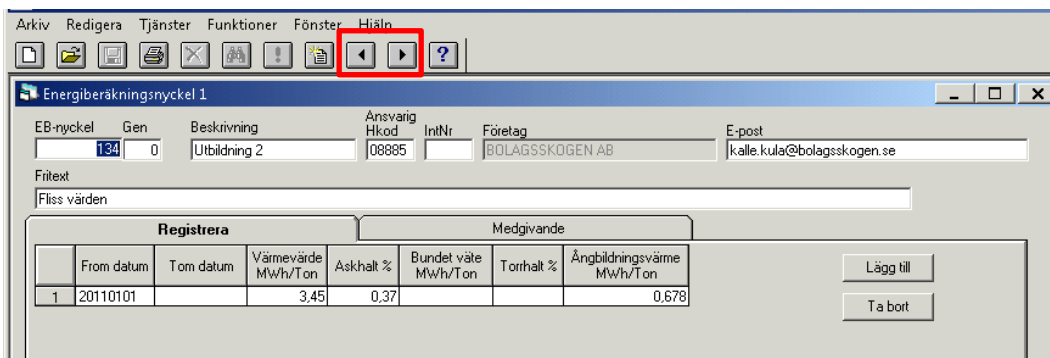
Arkiv Redigera Tjänster Funktioner Fönster Hjälp

Energiberäkningsnyckel 1

EB-nyckel 134 Gen 0 Beskrivning Utbildning 2 Ansvarig Hkod 08885 IntNr Företag BOLAGSSKOGEN AB E-post kalle.kula@bolagsskogen.se

Fritext
Fliss värden

Registrera | Medgivande

| | From datum | Tom datum | Värmevärde MWh/Ton | Askhalt % | Bundet väte MWh/Ton | Torrhalt % | Ångbildningsvärme MWh/Ton |
|---|---|---|---|---|---|---|---|
| 1 | 20110101 | | 3,45 | 0,37 | | | 0,678 |

Lägg till

Ta bort